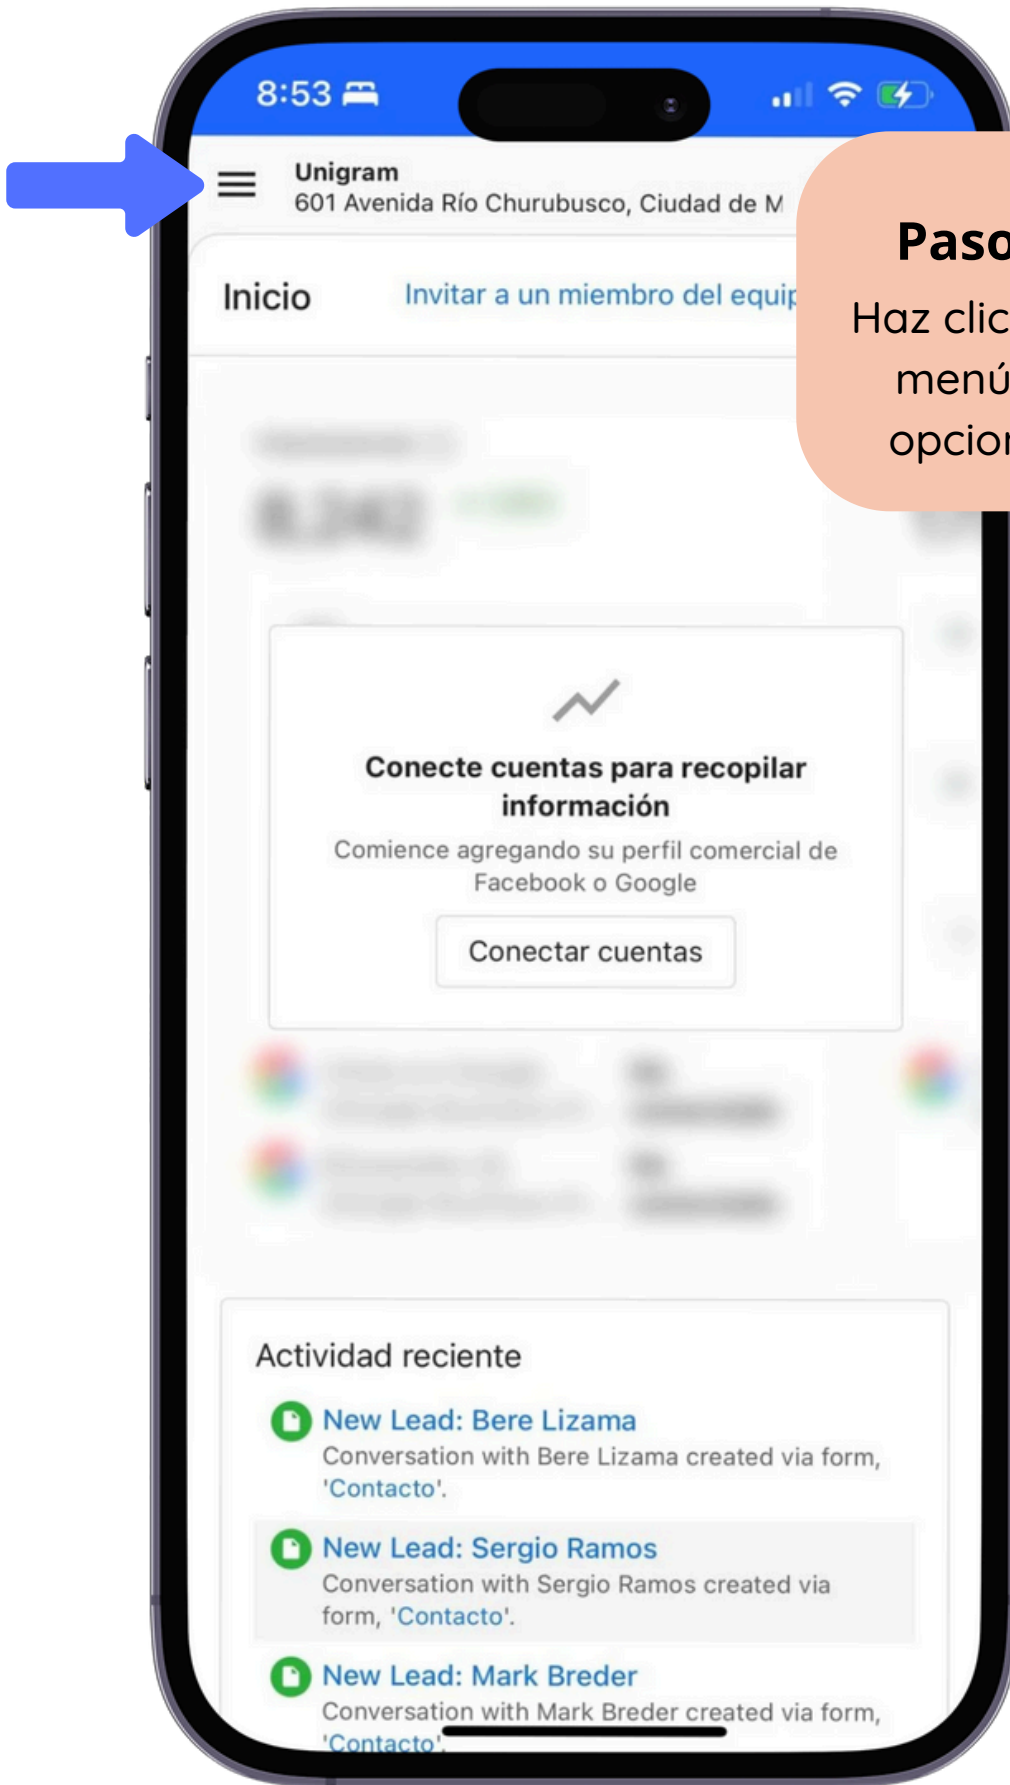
8:53

Unigram
601 Avenida Río Churubusco, Ciudad de M

Paso
Haz clic
menú
opcion

Inicio
Invitar a un miembro del equip

Conecte cuentas para recopilar información
Comience agregando su perfil comercial de Facebook o Google
Conectar cuentas

Actividad reciente

New Lead: Bere Lizama
Conversation with Bere Lizama created via form, 'Contacto'.

New Lead: Sergio Ramos
Conversation with Sergio Ramos created via form, 'Contacto'.

New Lead: Mark Breder
Conversation with Mark Breder created via form, 'Contacto'.